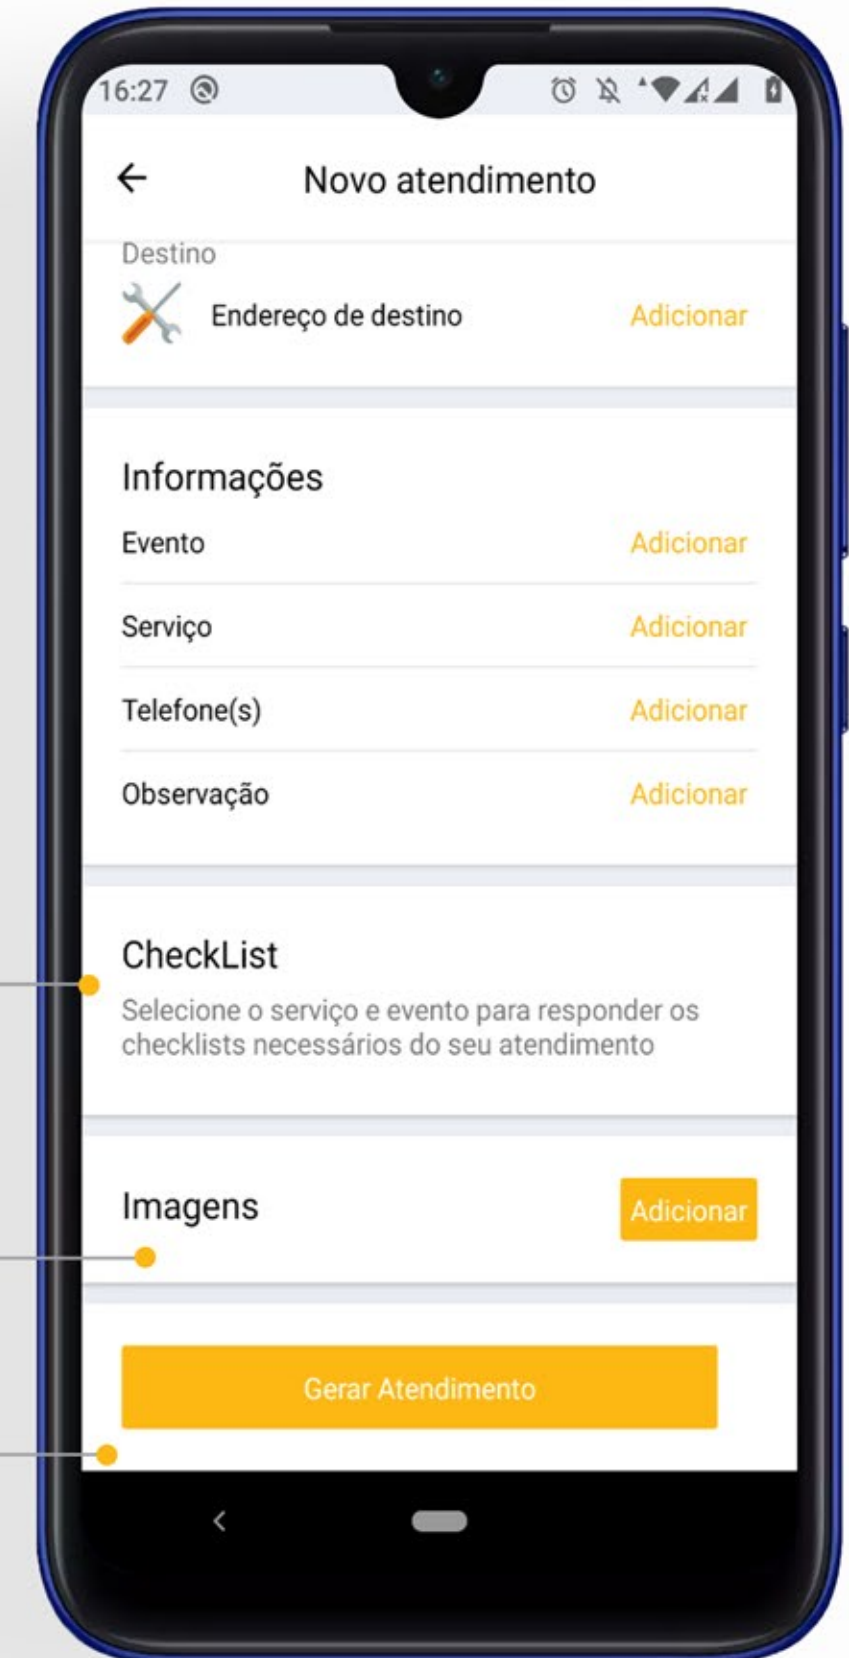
16:27

Novo atendimento

Destino

Endereço de destino Adicionar

Informações

Evento Adicionar

Serviço Adicionar

Telefone(s) Adicionar

Observação Adicionar

CheckList

Selecione o serviço e evento para responder os checklists necessários do seu atendimento

Imagens Adicionar

Gerar Atendimento